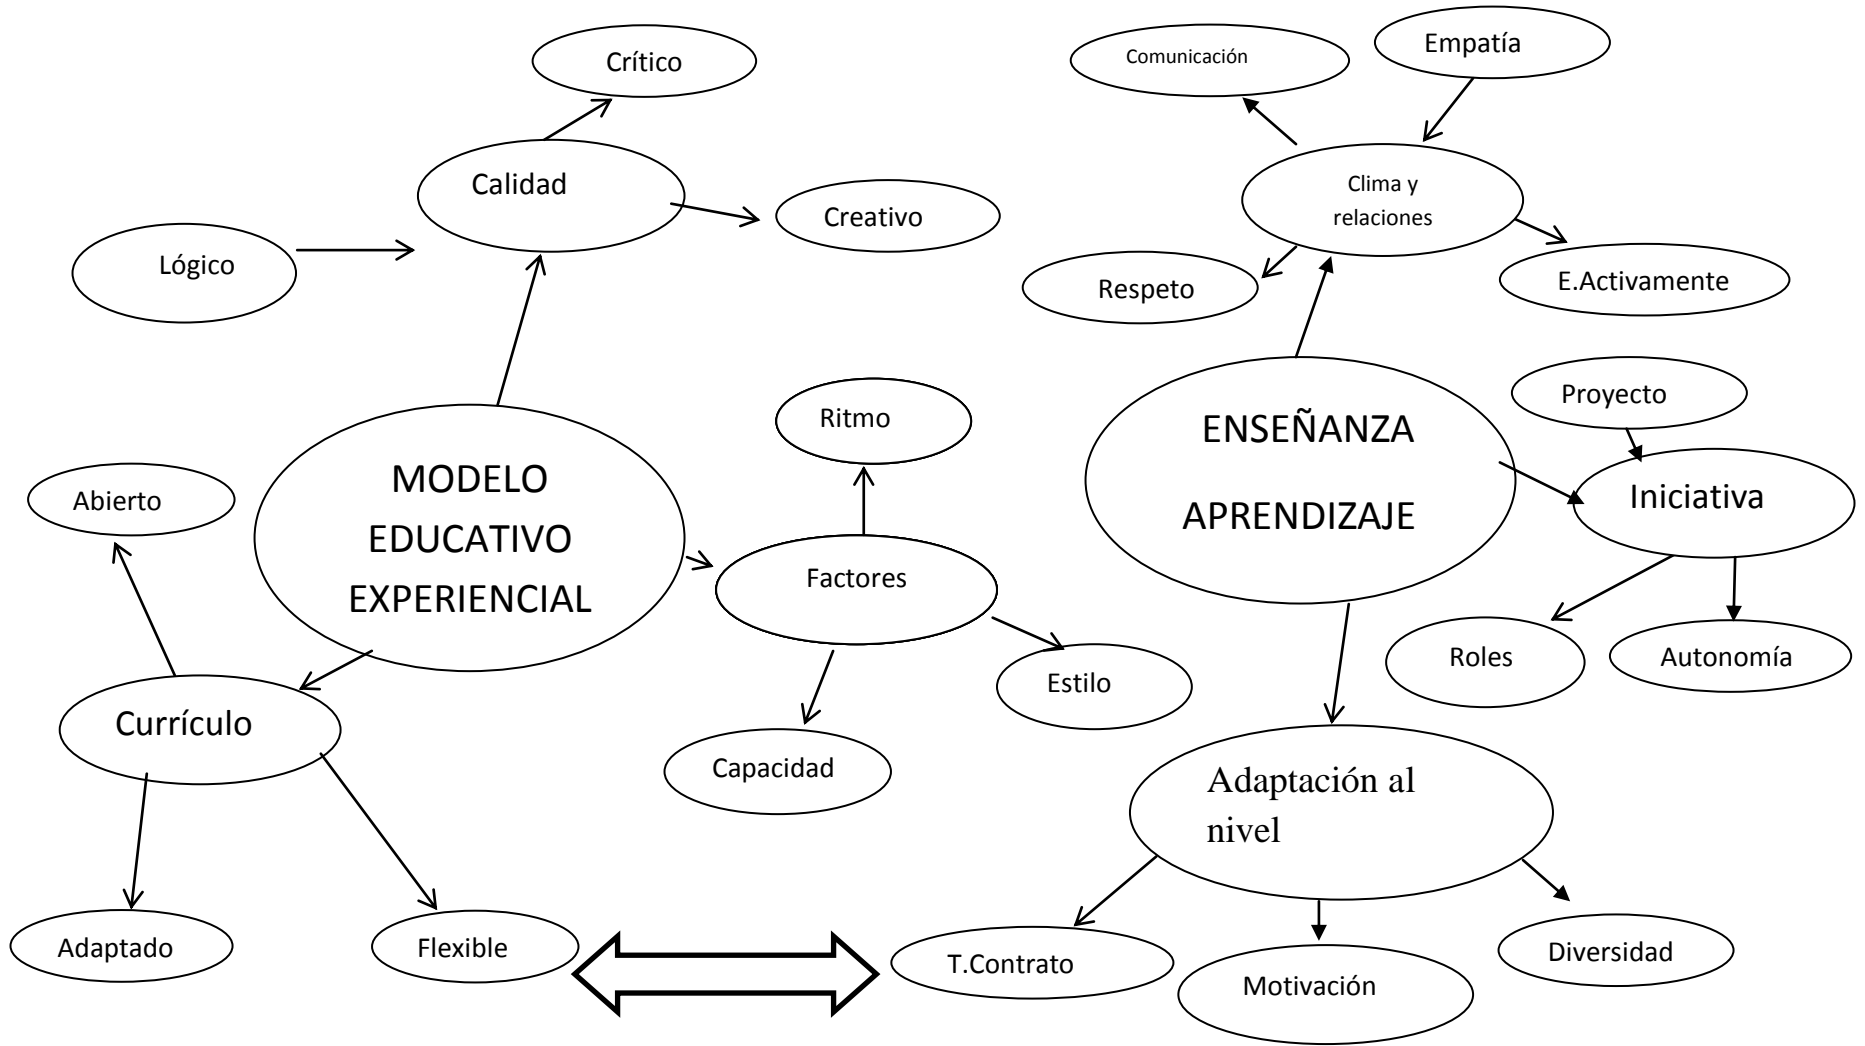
Crítico

Calidad

Creativo

Lógico

MODELO EDUCATIVO EXPERIENCIAL

Abierto

Currículo

Adaptado

Flexible

Ritmo

Factores

Estilo

Capacidad

Comunicación

Empatía

Clima y relaciones

Respeto

E.Activamente

ENSEÑANZA APRENDIZAJE

Proyecto

Iniciativa

Roles

Autonomía

Adaptación al nivel

T.Contrato

Motivación

Diversidad